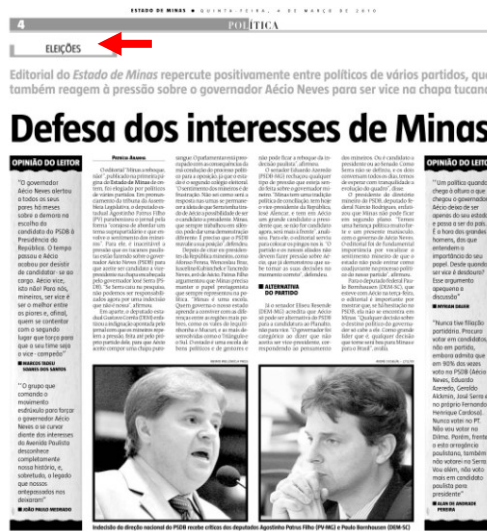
4 ESTADO DE MINAS ● QUINTA-FEIRA, 4 DE MARÇO DE 2010

POLÍTICA

ELEIÇÕES

Editorial do Estado de Minas repercute positivamente entre políticos de vários partidos, que também reagem à pressão sobre o governador Aécio Neves para ser vice na chapa tucana

Defesa dos interesses de Minas

OPINIÃO DO LEITOR

"O governador Aécio Neves alertou a todos os seus pares há meses sobre o demora na escolha do candidato do PSDB à Presidência da República. O tempo passou e Aécio acabou por desistir de candidatar-se ao cargo. Aécio vice, isto não! Para nós, mineiros, ser vice é ser o melhor entre os piores e, afinal, quem se contentar com o segundo lugar que torça para que a una tome seja o vice - campeão"

■ MARCOS PAULO SOARES DOS SANTOS

"O grupo que comanda o movimento endinheirado para forçar o governador Aécio Neves a se curvar diante dos interesses do Arrudão Paulista desconhece completamente nossa história, e, sobretudo, o legado que nossos antepassados nos deixaram"

■ JOÃO PAULO MEDRADO

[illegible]

Indecisão da direção nacional do PSDB recebe críticas dos deputados Agostinho Patrus Filho (PV-MG) e Paulo Brant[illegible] (DEM-SC)

OPINIÃO DO LEITOR

"Um político quando chega à ofum o que chega o governador Aécio deixa de ser apenas do seu estado e passa a ser do país. É a hora dos grandes homens, dos que entendem a importância do seu papel. Desde quando ser vice é desdouro? Esse argumento apequena a discussão"

■ MYRIAM DALLER

"Nunca fiel filiado partidário. Procuro votar em candidatos, não em partidos, embora admita que em 90% dos meus votos no PSDB (Aécio Neves, Eduardo Azeredo, Geraldo Alckmin, José Serra e o próprio Fernando Henrique Cardoso). Nunca votei no PT. Não vou votar na Dilma. Porém, frente a esta arrogância paulistana, também não votarei no Serra. Isso além, não sabe mais em candidato possível para presidente"

■ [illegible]